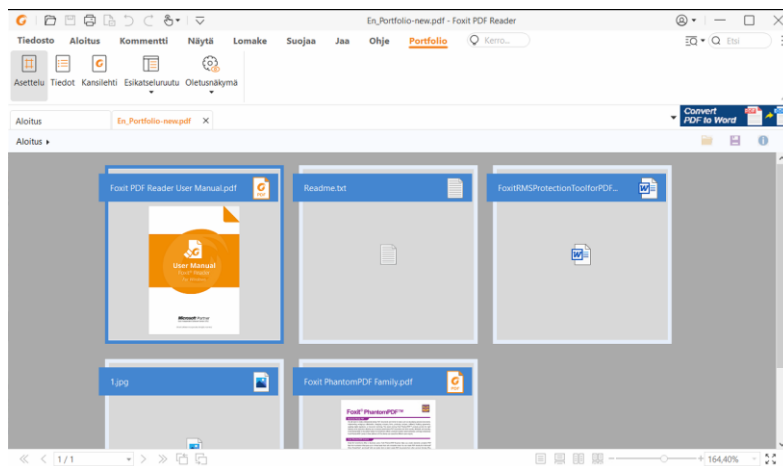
En_Portfolio-new.pdf - Foxit PDF Reader

Tiedosto Aloitus Kommentti Näytä Lomake Suojaa Jaa Ohje Portfolio Kerro...

Etsi

Asettelu Tiedot Kansilehti Esikatseluruutu Oletusnäkymä

Convert PDF to Word

Aloitus En_Portfolio-new.pdf

Aloitus ▸

Foxit PDF Reader User Manual.pdf

User Manual

Readme.txt

FoxitRMSProtectionToolforPDF...

1.jpg

Foxit PhantomPDF Family.pdf

Foxit® PhantomPDF™

1 / 1

164,40%